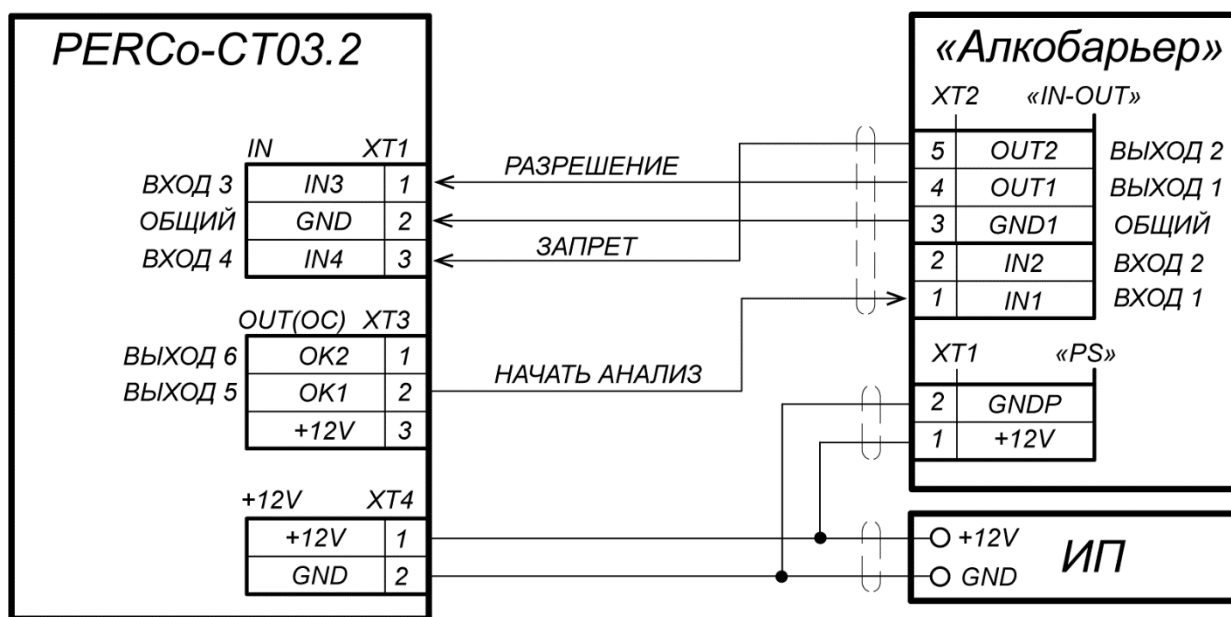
PERCo-CT03.2

IN XT1

| | | |
|---|---|---|
| ВХОД 3 | IN3 | 1 |
| ОБЩИЙ | GND | 2 |
| ВХОД 4 | IN4 | 3 |

OUT(OC) XT3

| | | |
|---|---|---|
| ВЫХОД 6 | OK2 | 1 |
| ВЫХОД 5 | OK1 | 2 |
| | +12V | 3 |

+12V XT4

| | |
|---|---|
| +12V | 1 |
| GND | 2 |

РАЗРЕШЕНИЕ

ЗАПРЕТ

НАЧАТЬ АНАЛИЗ

«Алкобарьер»

XT2 «IN-OUT»

| | | |
|---|---|---|
| 5 | OUT2 | ВЫХОД 2 |
| 4 | OUT1 | ВЫХОД 1 |
| 3 | GND1 | ОБЩИЙ |
| 2 | IN2 | ВХОД 2 |
| 1 | IN1 | ВХОД 1 |

XT1 «PS»

| | |
|---|---|
| 2 | GNDP |
| 1 | +12V |

+12V
GND
ИП